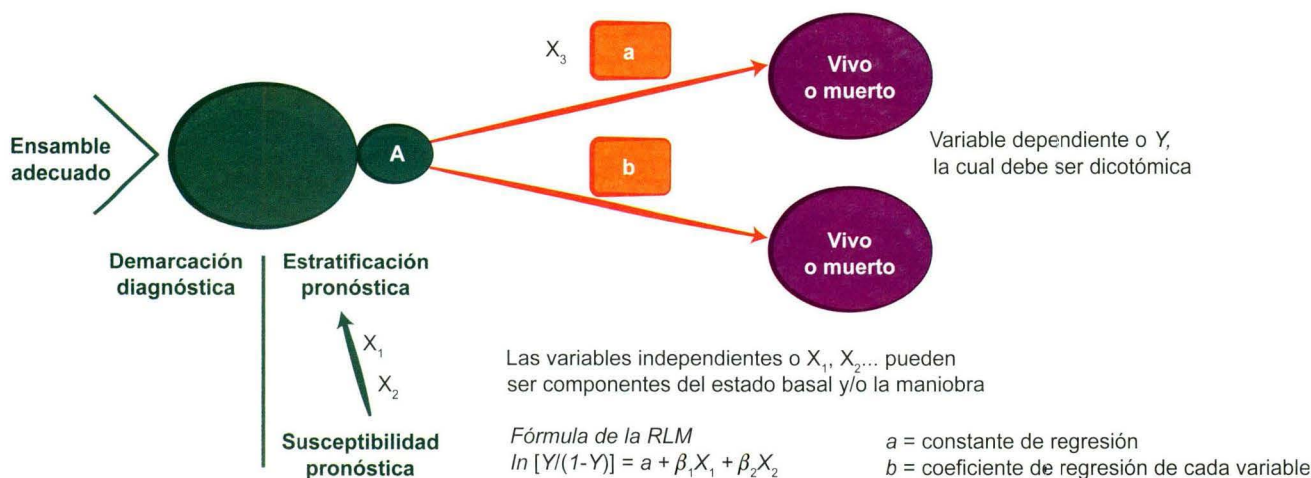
$X_3$

a

Vivo o muerto

Ensamble adecuado

A

b

Variable dependiente o *Y*, la cual debe ser dicotómica

Vivo o muerto

Demarcación diagnóstica

Estratificación pronóstica

$X_1$

$X_2$

Susceptibilidad pronóstica

Las variables independientes o $X_1$, $X_2$... pueden ser componentes del estado basal y/o la maniobra

*Fórmula de la RLM*
$ln\,[Y/(1-Y)] = a + \beta_1X_1 + \beta_2X_2$

*a* = constante de regresión
*b* = coeficiente de regresión de cada variable